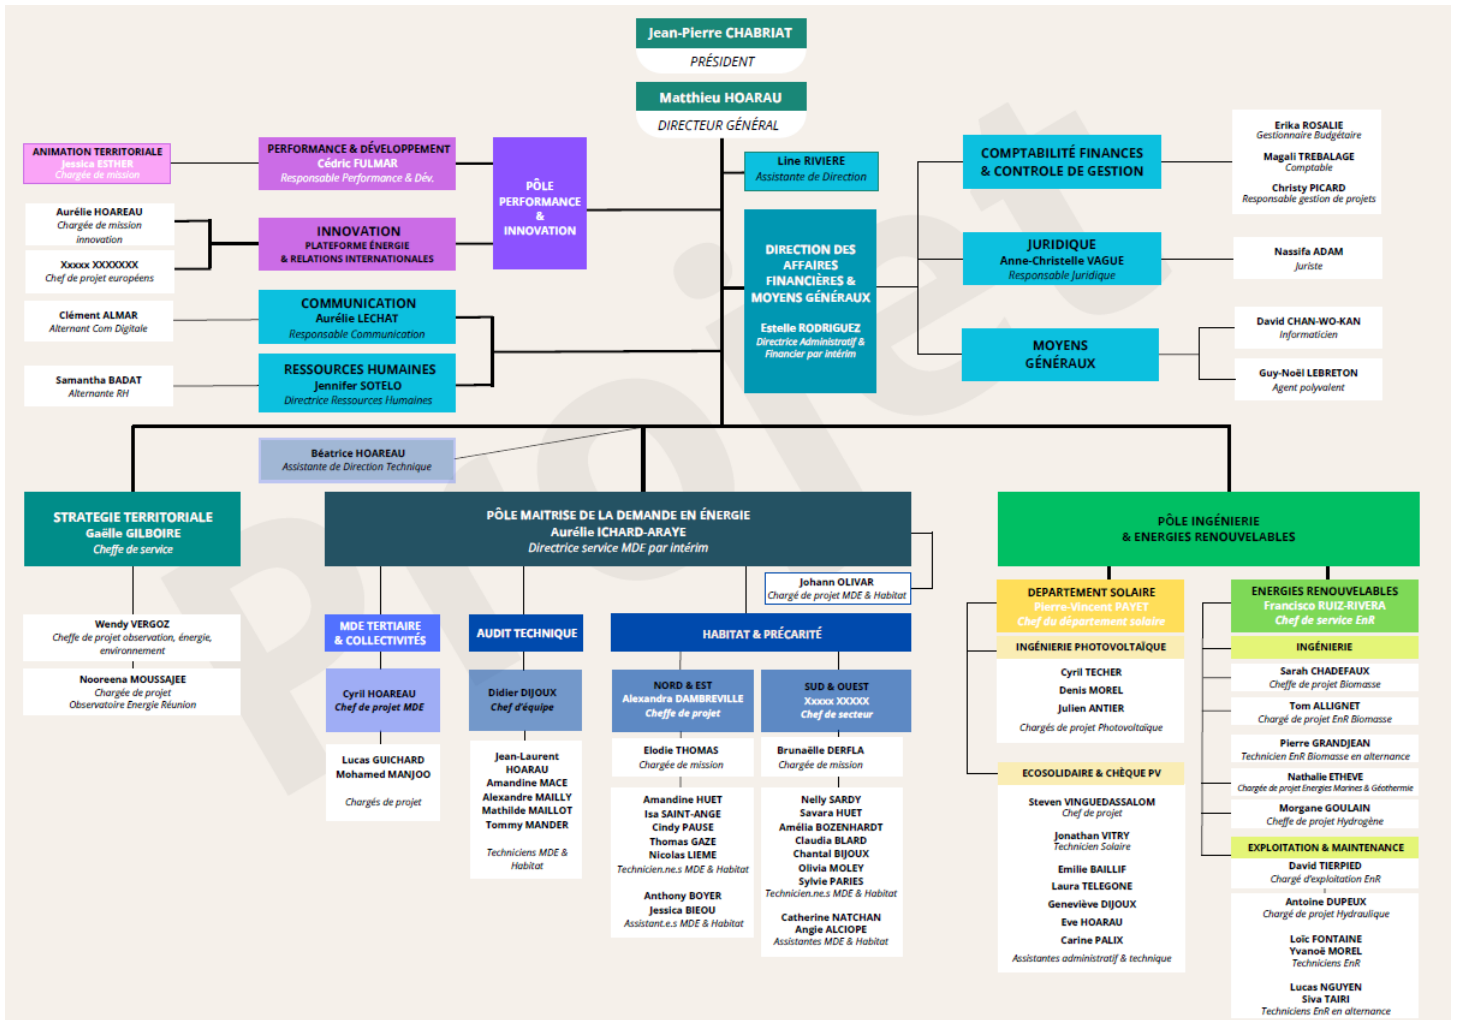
Jean-Pierre CHABRIAT
PRÉSIDENT

Matthieu HOARAU
DIRECTEUR GÉNÉRAL

ANIMATION TERRITORIALE
Jessica ESTHER
Chargée de mission

PERFORMANCE & DÉVELOPPEMENT
Cédric FULMAR
Responsable Performance & Dév.

PÔLE PERFORMANCE & INNOVATION

Aurélie HOARAU
Chargée de mission innovation

Xxxxx XXXXXXX
Chef de projet européens

INNOVATION
PLATEFORME ÉNERGIE & RELATIONS INTERNATIONALES

Clément ALMAR
Alternant Com Digitale

COMMUNICATION
Aurélie LECHAT
Responsable Communication

Samantha BADAT
Alternante RH

RESSOURCES HUMAINES
Jennifer SOTELO
Directrice Ressources Humaines

Line RIVIERE
Assistante de Direction

DIRECTION DES AFFAIRES FINANCIÈRES & MOYENS GÉNÉRAUX
Estelle RODRIGUEZ
Directrice Administratif & Financier par intérim

COMPTABILITÉ FINANCES & CONTROLE DE GESTION

Erika ROSALIE
Gestionnaire Budgétaire
Magali TREBALAGE
Comptable
Christy PICARD
Responsable gestion de projets

JURIDIQUE
Anne-Christelle VAGUE
Responsable Juridique

Nassifa ADAM
Juriste

MOYENS GÉNÉRAUX

David CHAN-WO-KAN
Informaticien
Guy-Noël LEBRETON
Agent polyvalent

Béatrice HOARAU
Assistante de Direction Technique

STRATEGIE TERRITORIALE
Gaëlle GILBOIRE
Cheffe de service

Wendy VERGOZ
Cheffe de projet observation, énergie, environnement
Nooreena MOUSSAJEE
Chargée de projet Observatoire Energie Réunion

PÔLE MAITRISE DE LA DEMANDE EN ÉNERGIE
Aurélie ICHARD-ARAYE
Directrice service MDE par intérim

Johann OLIVAR
Chef de projet MDE & Habitat

MDE TERTIAIRE & COLLECTIVITÉS
Cyril HOARAU
Chef de projet MDE
Lucas GUICHARD
Mohamed MANJOO
Chargés de projet

AUDIT TECHNIQUE
Didier DIJOUX
Chef d'équipe
Jean-Laurent HOARAU
Amandine MACE
Alexandre MAILLY
Mathilde MAILLOT
Tommy MANDER
Techniciens MDE & Habitat

HABITAT & PRÉCARITÉ
NORD & EST
Alexandra DAMBREVILLE
Cheffe de projet
Elodie THOMAS
Chargée de mission
Amandine HUET
Isa SAINT-ANGE
Cindy PAUSE
Thomas GAZE
Nicolas LIEME
Technicien.ne.s MDE & Habitat
Anthony BOYER
Jessica BIEOU
Assistant.e.s MDE & Habitat

SUD & OUEST
Xxxxx XXXXX
Chef de secteur
Brunaëlle DERFLA
Chargée de mission
Nelly SARDY
Savara HUET
Amélia BOZENHARDT
Claudia BLARD
Chantal BIJOUX
Olivia MOLEY
Sylvie PARIES
Technicien.ne.s MDE & Habitat
Catherine NATCHAN
Angie ALCIOPE
Assistantes MDE & Habitat

PÔLE INGÉNIERIE & ENERGIES RENOUVELABLES

DEPARTEMENT SOLAIRE
Pierre-Vincent PAYET
Chef du département solaire
INGÉNIERIE PHOTOVOLTAÏQUE
Cyril TECHER
Denis MOREL
Julien ANTIER
Chargés de projet Photovoltaïque
ECOSOLIDAIRE & CHÈQUE PV
Steven VINGUEDASSALOM
Chef de projet
Jonathan VITRY
Technicien Solaire
Emilie BAILLIF
Laura TELEGONE
Geneviève DIJOUX
Eve HOARAU
Carine PALIX
Assistantes administratif & technique

ENERGIES RENOUVELABLES
Francisco RUIZ-RIVERA
Chef de service EnR
INGÉNIERIE
Sarah CHADEFAUX
Cheffe de projet Biomasse
Tom ALLIGNET
Chargé de projet EnR Biomasse
Pierre GRANDJEAN
Technicien EnR Biomasse en alternance
Nathalie ETHEVE
Chargée de projet Energies Marines & Géothermie
Morgane GOULAIN
Cheffe de projet Hydrogène
EXPLOITATION & MAINTENANCE
David TIERPIED
Chargé d'exploitation EnR
Antoine DUPEUX
Chargé de projet Hydraulique
Loïc FONTAINE
Yvanoë MOREL
Techniciens EnR
Lucas NGUYEN
Siva TAIRI
Techniciens EnR en alternance

Projet